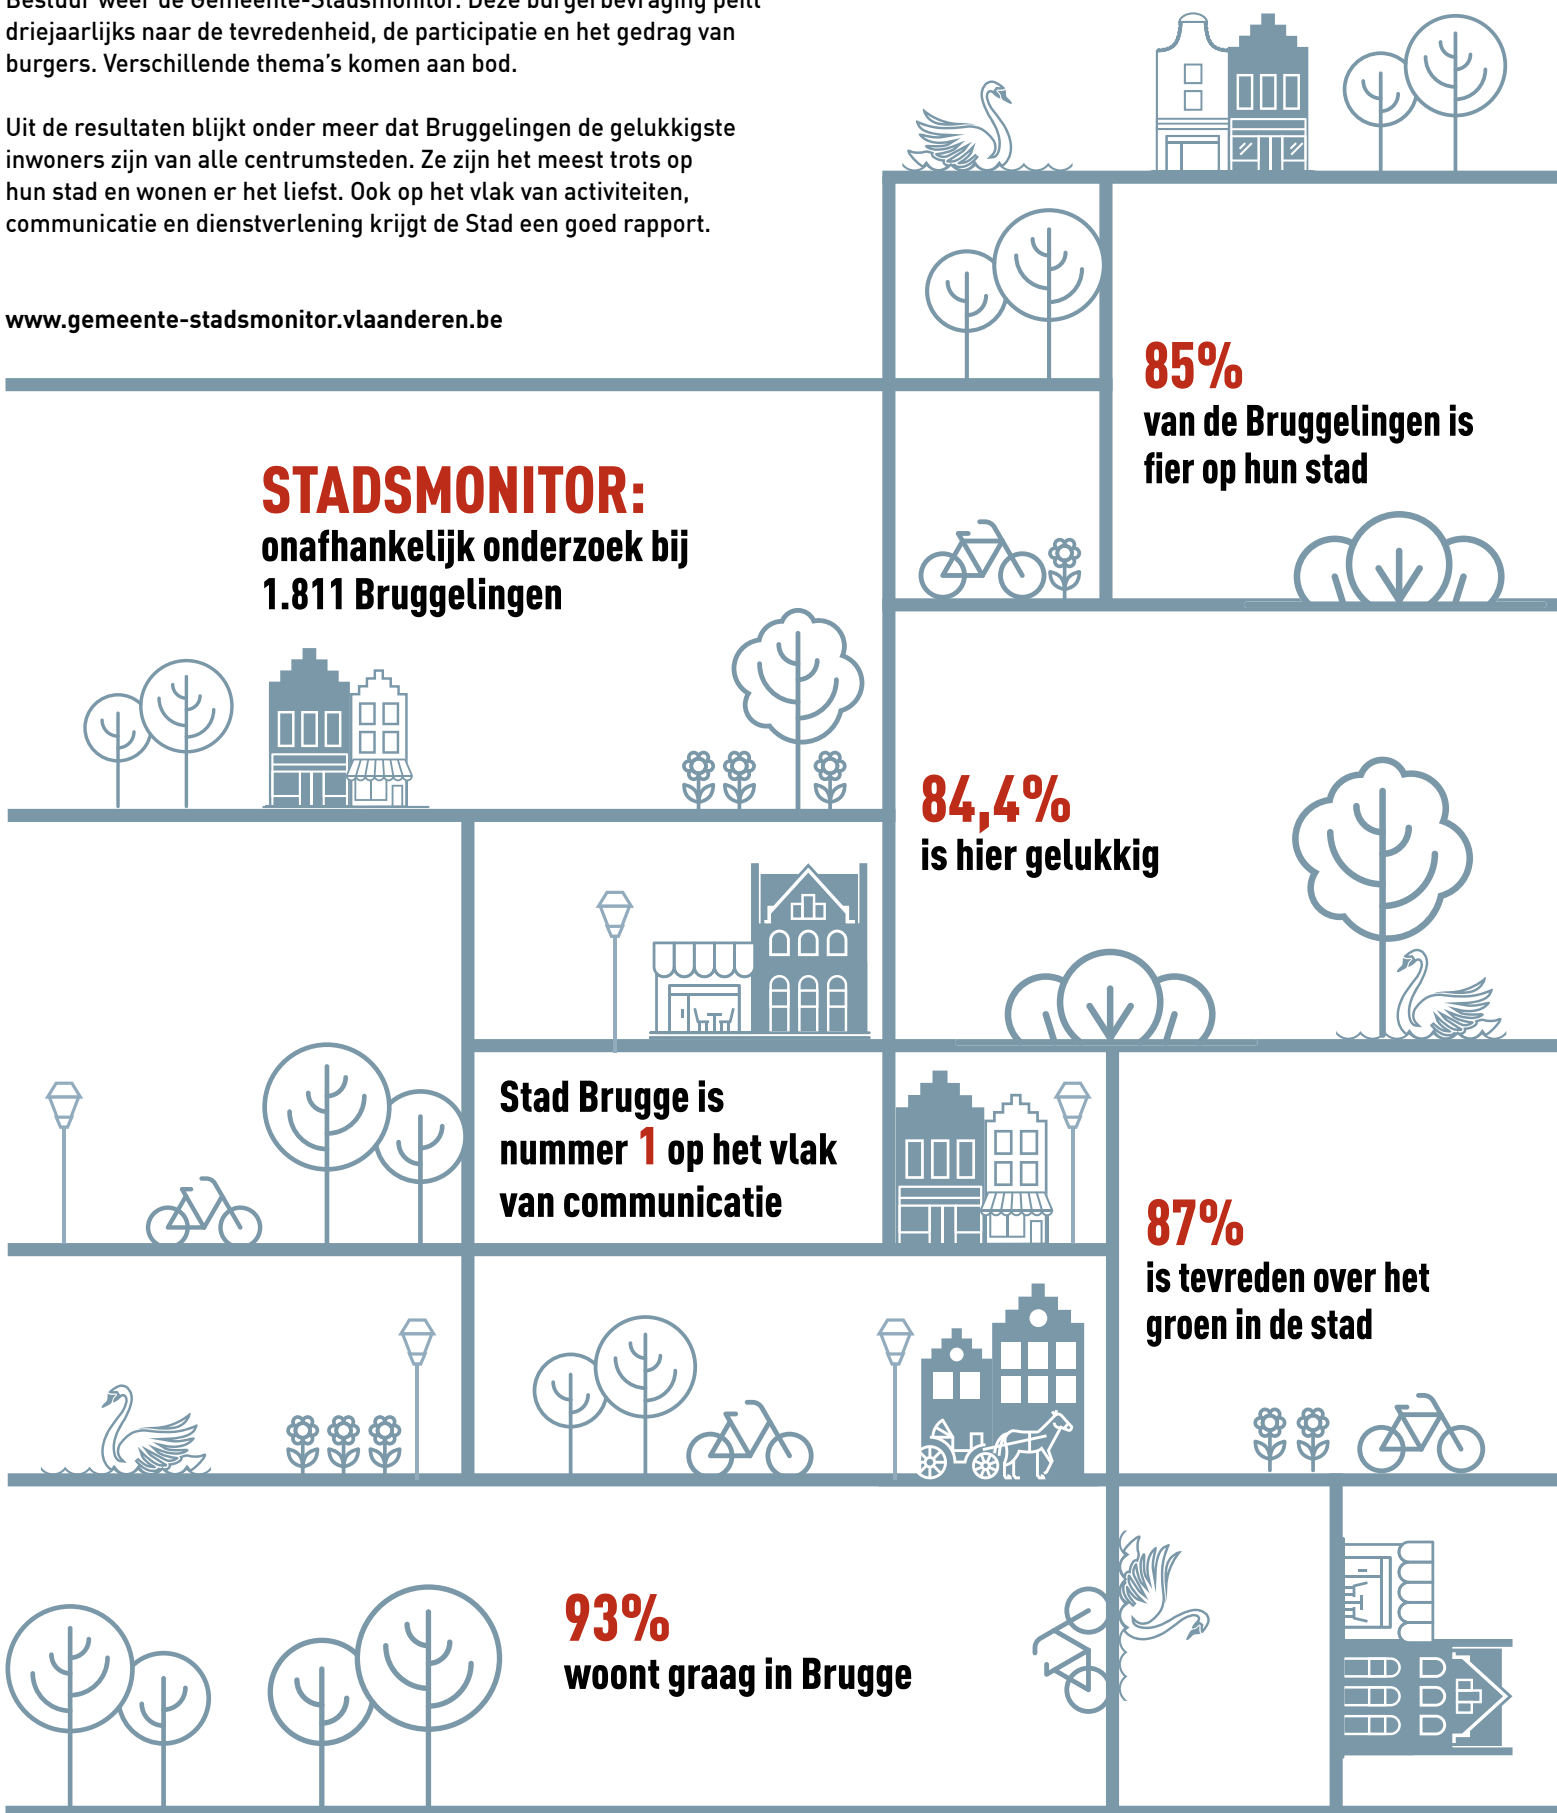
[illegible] driejaarlijks naar de tevredenheid, de participatie en het gedrag van burgers. Verschillende thema's komen aan bod.

Uit de resultaten blijkt onder meer dat Bruggelingen de gelukkigste inwoners zijn van alle centrumsteden. Ze zijn het meest trots op hun stad en wonen er het liefst. Ook op het vlak van activiteiten, communicatie en dienstverlening krijgt de Stad een goed rapport.

www.gemeente-stadsmonitor.vlaanderen.be

85%
van de Bruggelingen is fier op hun stad

STADSMONITOR:
onafhankelijk onderzoek bij 1.811 Bruggelingen

84,4%
is hier gelukkig

Stad Brugge is nummer 1 op het vlak van communicatie

87%
is tevreden over het groen in de stad

93%
woont graag in Brugge